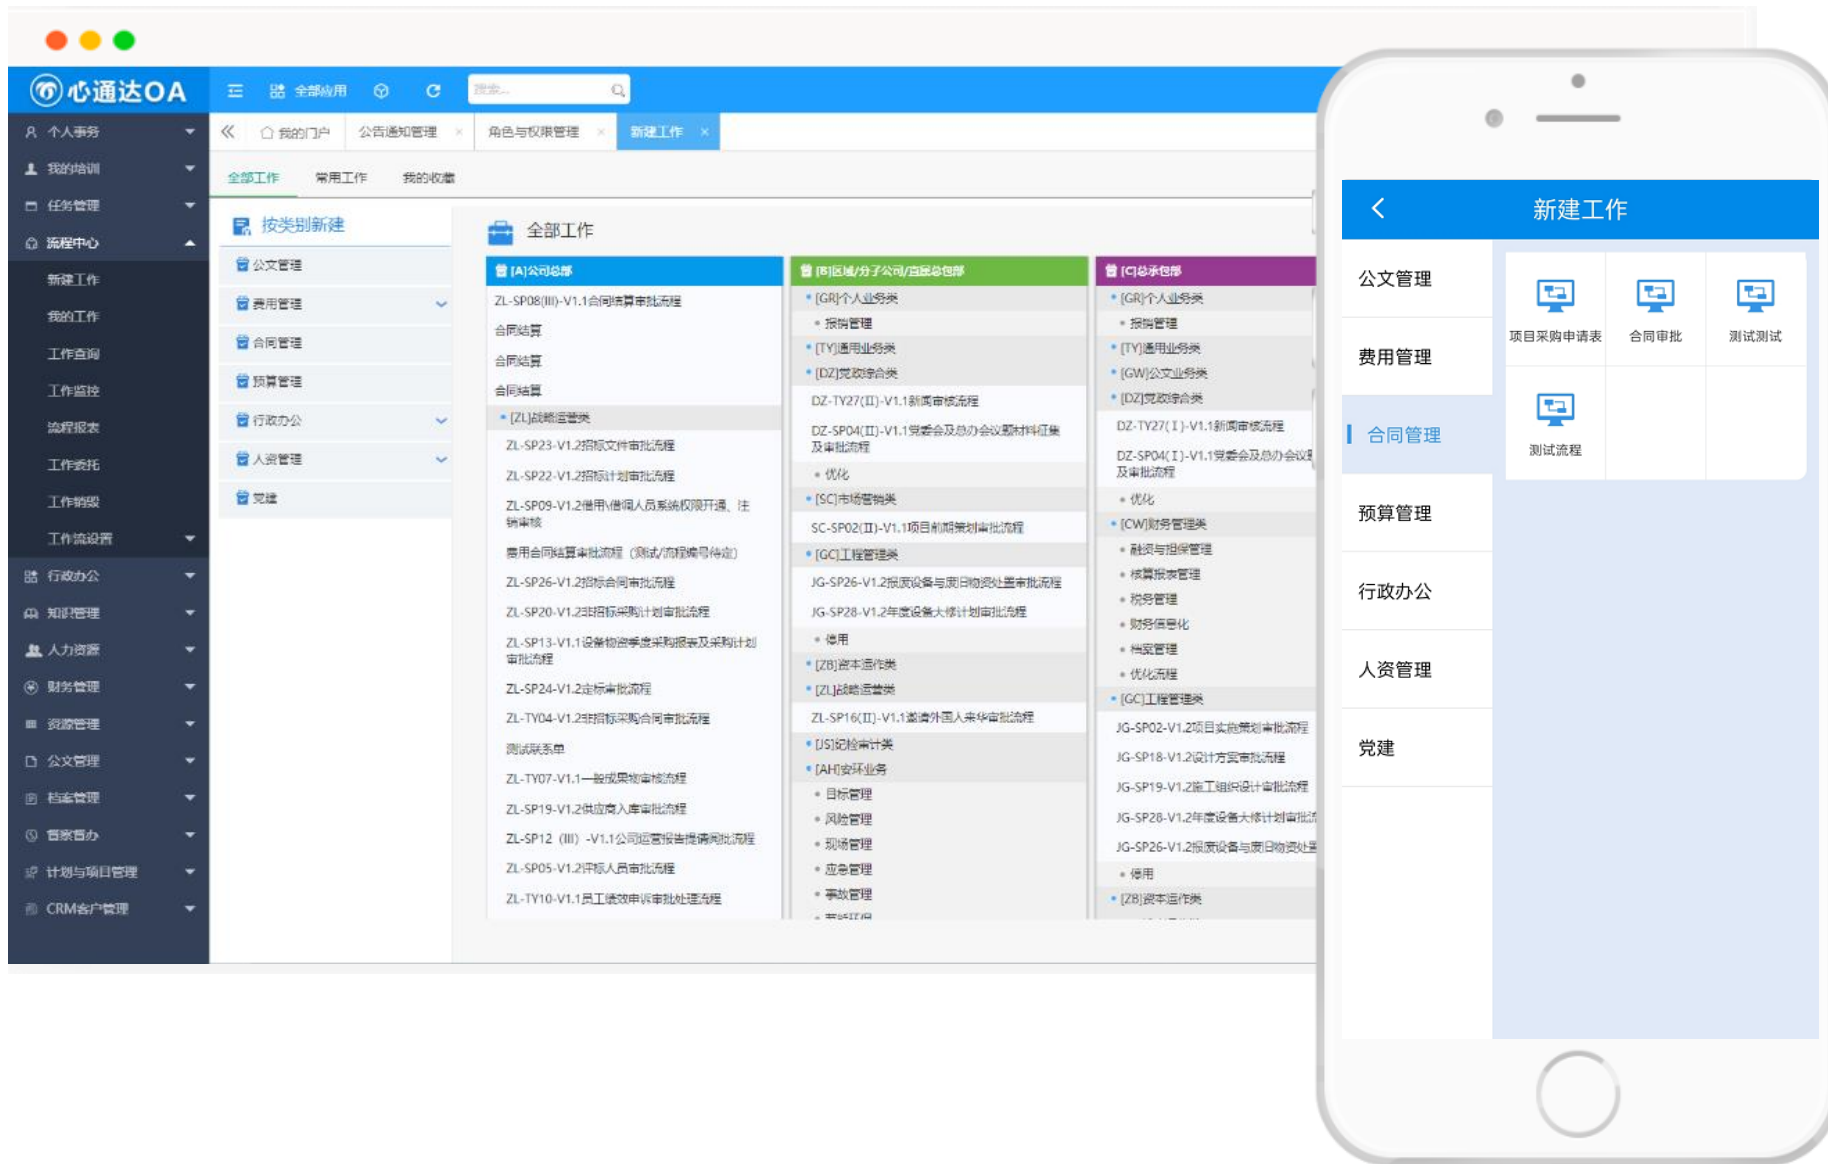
心通达OA

全部应用

搜索...

个人事务
我的培训
任务管理
流程中心
新建工作
我的工作
工作查询
工作监控
流程报表
工作委托
工作销毁
工作流设置
行政办公
知识管理
人力资源
财务管理
资源管理
公文管理
档案管理
督察督办
计划与项目管理
CRM客户管理

我的门户 | 公告通知管理 | 角色与权限管理 | 新建工作

全部工作 | 常用工作 | 我的收藏

按类别新建
公文管理
费用管理
合同管理
预算管理
行政办公
人资管理
党建

全部工作

[A]公司总部
ZL-SP08(III)-V1.1合同结算审批流程
合同结算
合同结算
合同结算
[ZL]战略运营类
ZL-SP23-V1.2招标文件审批流程
ZL-SP22-V1.2招标计划审批流程
ZL-SP09-V1.2借用\借调人员系统权限开通、注销审核
费用合同结算审批流程（测试/流程编号待定）
ZL-SP26-V1.2招标合同审批流程
ZL-SP20-V1.2非招标采购计划审批流程
ZL-SP13-V1.1设备物资季度采购报表及采购计划审批流程
ZL-SP24-V1.2定标审批流程
ZL-TY04-V1.2非招标采购合同审批流程
测试联系单
ZL-TY07-V1.1一般成果物审核流程
ZL-SP19-V1.2供应商入库审批流程
ZL-SP12 (III) -V1.1公司运营报告提请阅批流程
ZL-SP05-V1.2评标人员审批流程
ZL-TY10-V1.1员工绩效申诉审批处理流程

[B]区域/分子公司/直属总包部
[GR]个人业务类
报销管理
[TY]通用业务类
[DZ]党政综合类
DZ-TY27(II)-V1.1新闻审核流程
DZ-SP04(II)-V1.1党委会及总办会议题材料征集及审批流程
优化
[SC]市场营销类
SC-SP02(II)-V1.1项目前期策划审批流程
[GC]工程管理类
JG-SP26-V1.2报废设备与废旧物资处置审批流程
JG-SP28-V1.2年度设备大修计划审批流程
停用
[ZB]资本运作类
[ZL]战略运营类
ZL-SP16(II)-V1.1邀请外国人来华审批流程
[JS]纪检审计类
[AH]安环业务
目标管理
风险管理
现场管理
应急管理
事故管理

[C]总承包部
[GR]个人业务类
报销管理
[TY]通用业务类
[GW]公文业务类
[DZ]党政综合类
DZ-TY27(I)-V1.1新闻审核流程
DZ-SP04(I)-V1.1党委会及总办会议及审批流程
优化
[CW]财务管理类
融资与担保管理
核算报表管理
税务管理
财务信息化
档案管理
优化流程
[GC]工程管理类
JG-SP02-V1.2项目实施策划审批流程
JG-SP18-V1.2设计方案审批流程
JG-SP19-V1.2施工组织设计审批流程
JG-SP28-V1.2年度设备大修计划审批流
JG-SP26-V1.2报废设备与废旧物资处置
停用
[ZB]资本运作类

新建工作
公文管理
费用管理
合同管理
预算管理
行政办公
人资管理
党建
项目采购申请表
合同审批
测试测试
测试流程